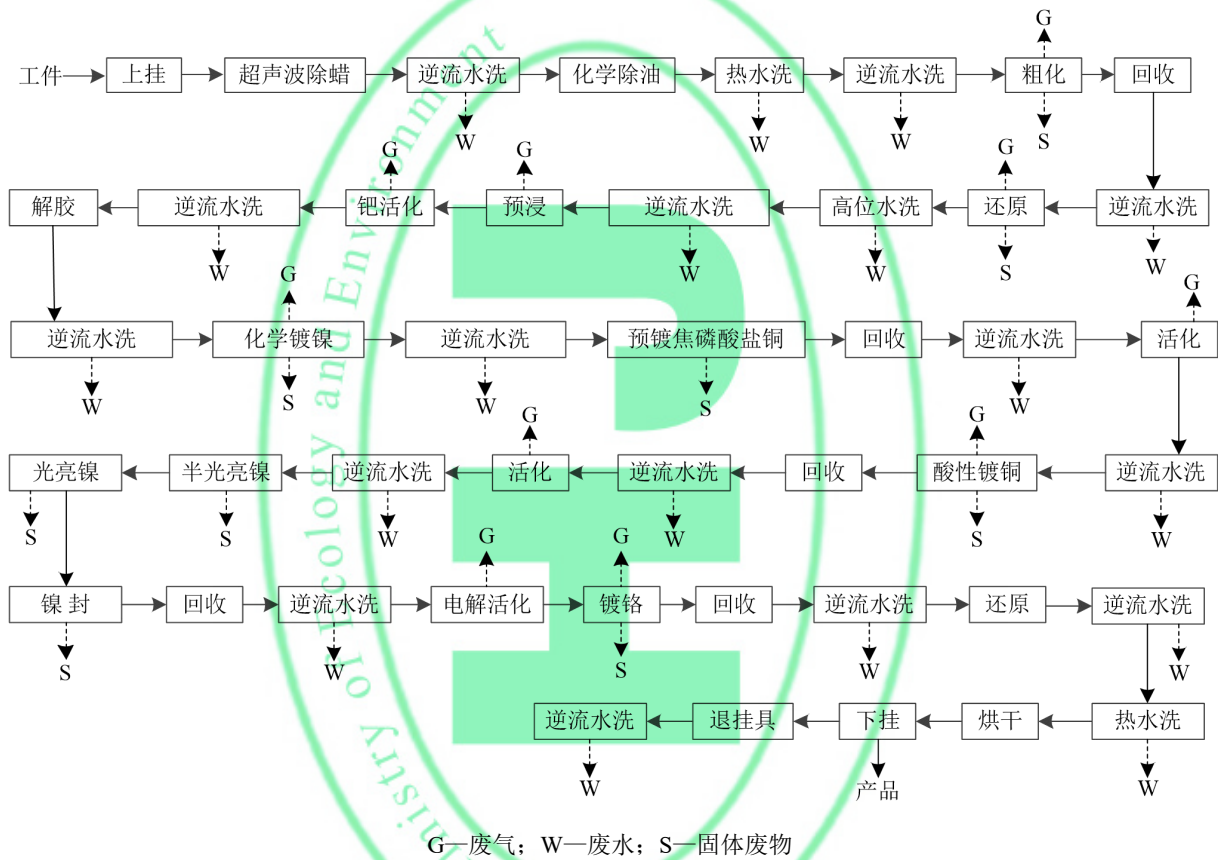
工件 上挂 超声波除蜡 逆流水洗 化学除油 热水洗 逆流水洗 粗化 回收
W W W G S

解胶 逆流水洗 钯活化 预浸 逆流水洗 高位水洗 还原 逆流水洗
W G G W W G S W

逆流水洗 化学镀镍 逆流水洗 预镀焦磷酸盐铜 回收 逆流水洗 活化
W G S W S W G

光亮镍 半光亮镍 逆流水洗 活化 逆流水洗 回收 酸性镀铜 逆流水洗
S S W G W G S W

镍 封 回收 逆流水洗 电解活化 镀铬 回收 逆流水洗 还原 逆流水洗
S W G G S W W

逆流水洗 退挂具 下挂 烘干 热水洗
W 产品 W

G—废气；W—废水；S—固体废物

Ministry of Ecology and Environment